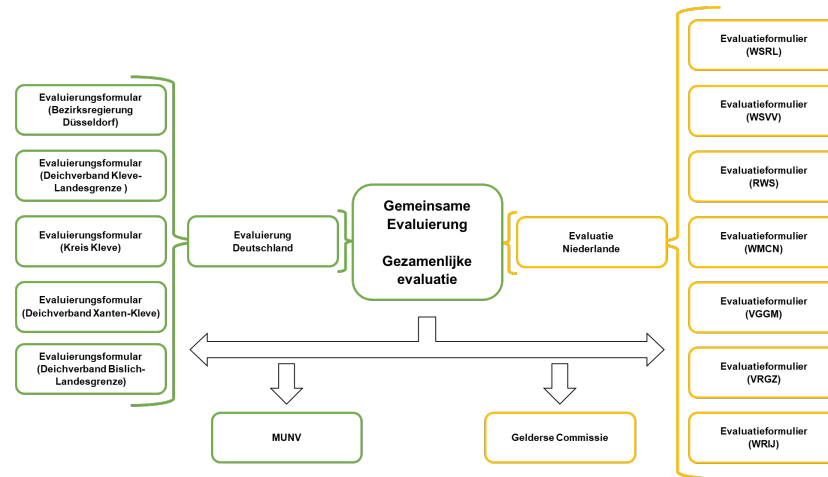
Evaluierungsformular (Bezirksregierung Düsseldorf)

Evaluierungsformular (Deichverband Kleve-Landesgrenze )

Evaluierungsformular (Kreis Kleve)

Evaluierungsformular (Deichverband Xanten-Kleve)

Evaluierungsformular (Deichverband Bislich-Landesgrenze)

Evaluierung Deutschland

Gemeinsame Evaluierung

Gezamenlijke evaluatie

Evaluatie Niederlande

Evaluatieformulier (WSRL)

Evaluatieformulier (WSVV)

Evaluatieformulier (RWS)

Evaluatieformulier (WMCN)

Evaluatieformulier (VGGM)

Evaluatieformulier (VRGZ)

Evaluatieformulier (WRIJ)

MUNV

Gelderse Commissie